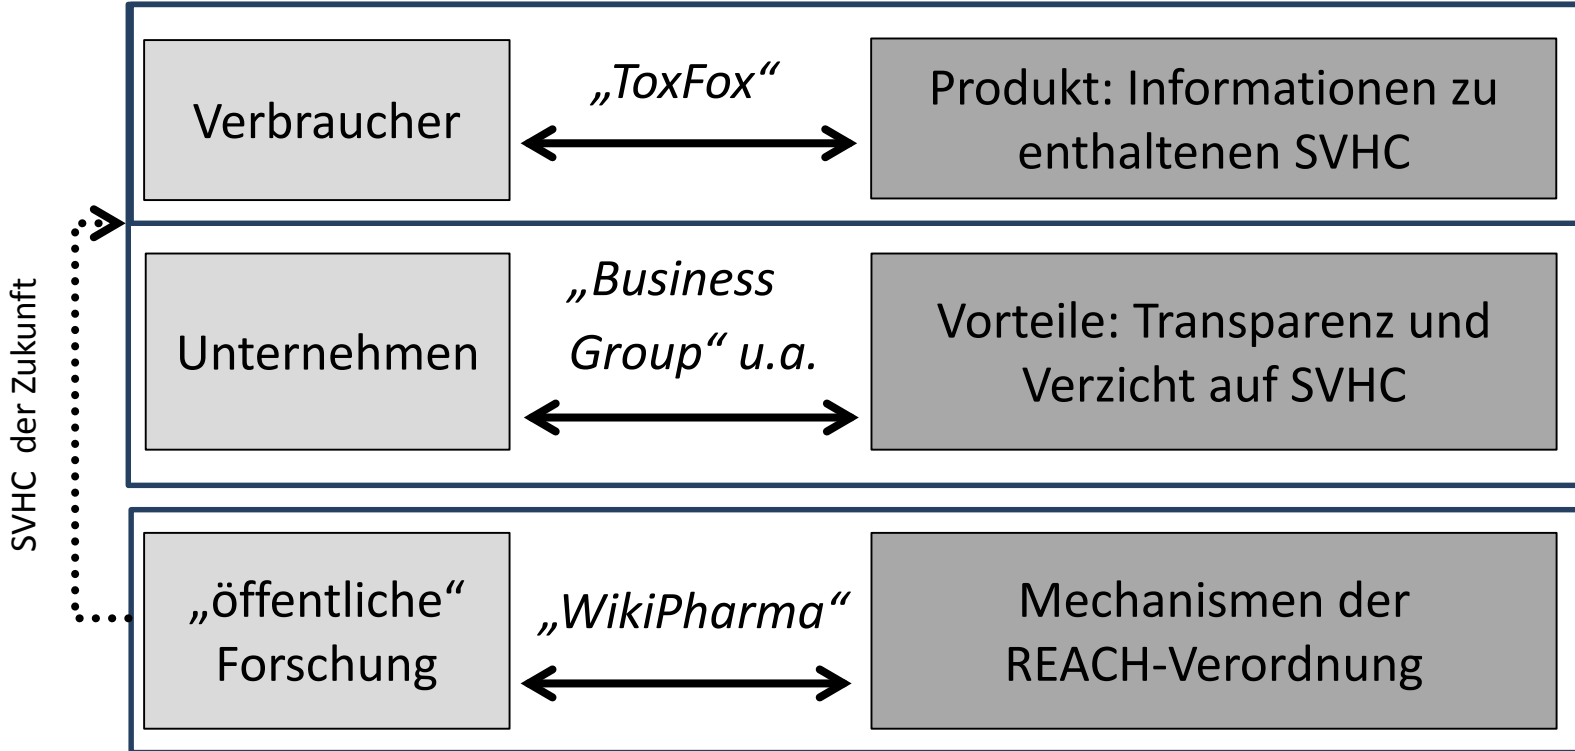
SVHC der Zukunft

Verbraucher

„ToxFox“

Produkt: Informationen zu enthaltenen SVHC

Unternehmen

„Business Group“ u.a.

Vorteile: Transparenz und Verzicht auf SVHC

„öffentliche“ Forschung

„WikiPharma“

Mechanismen der REACH-Verordnung